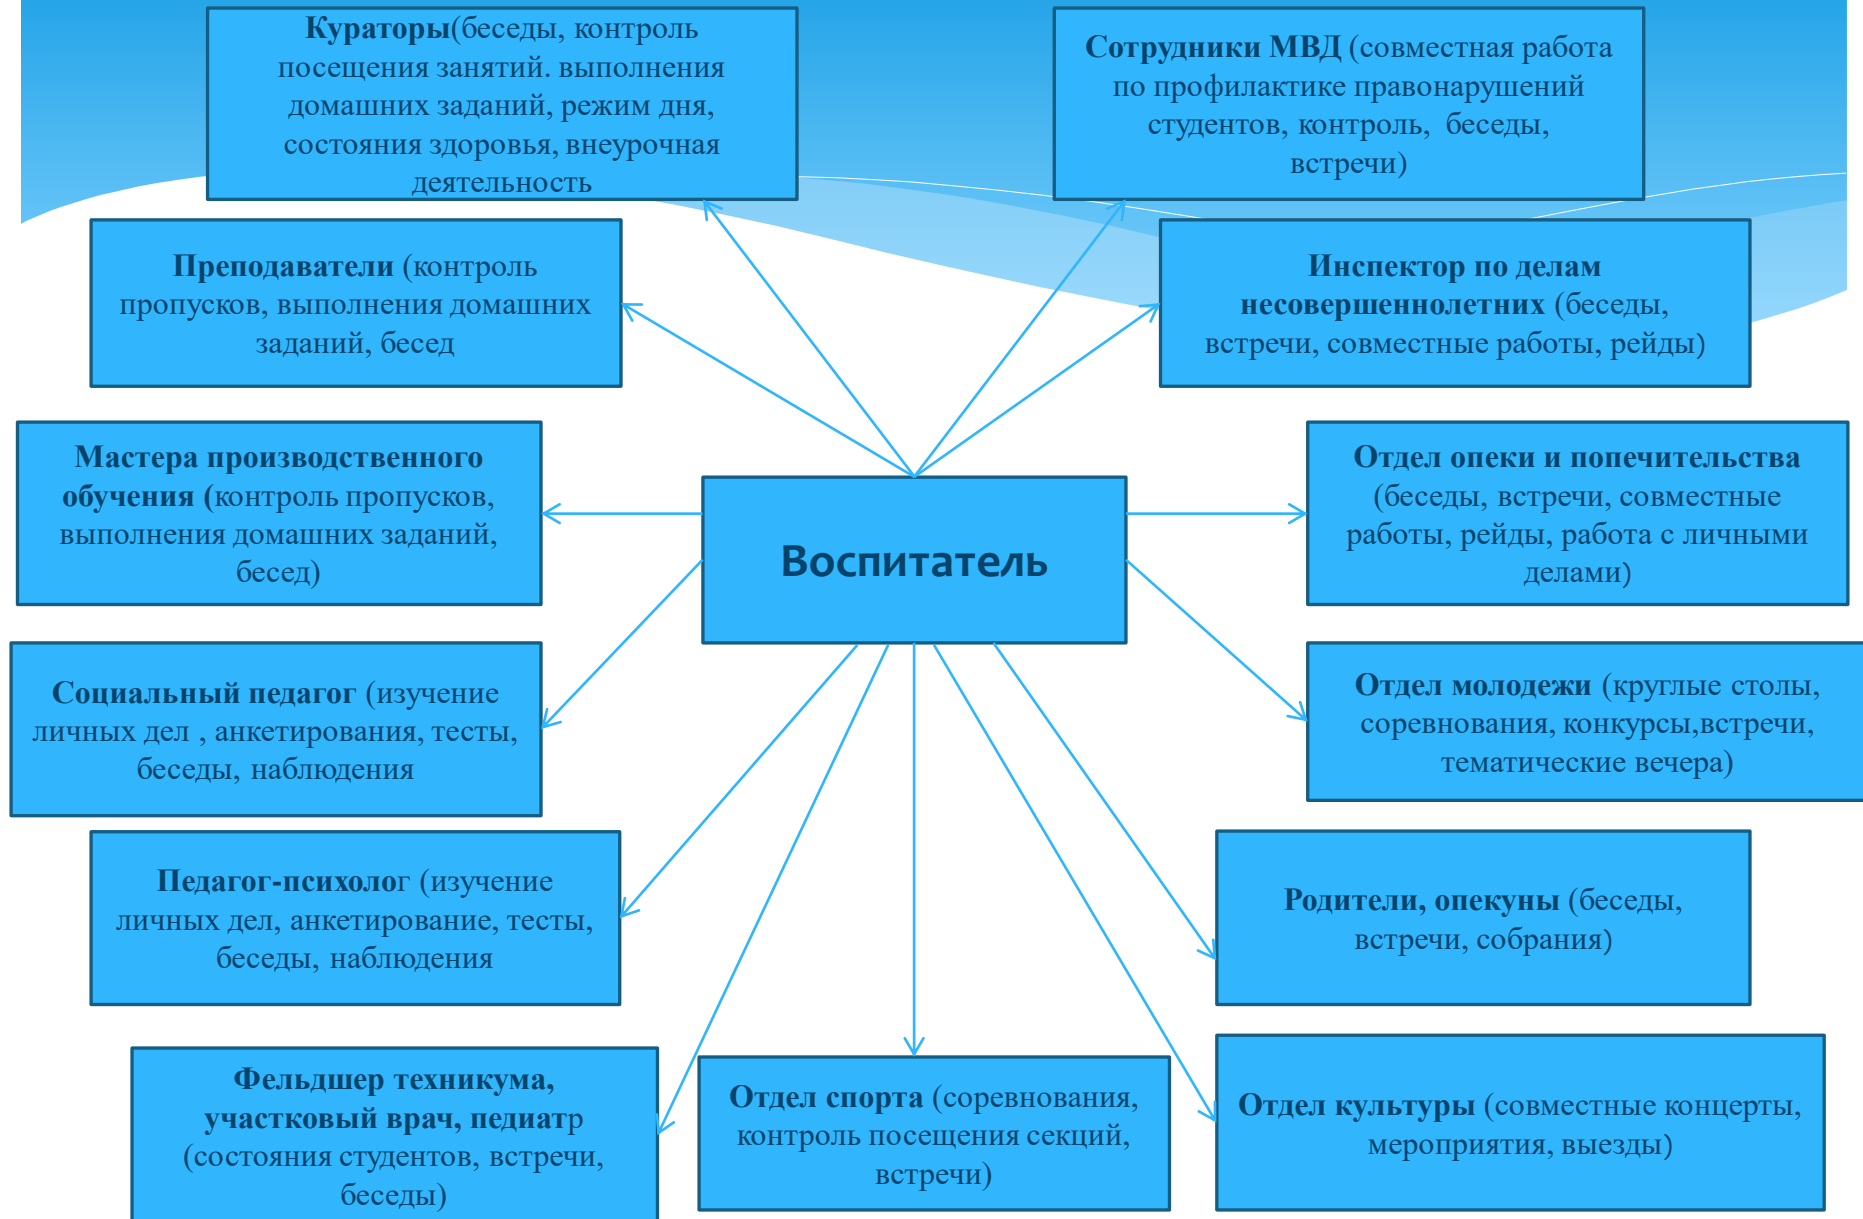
Кураторы(беседы, контроль посещения занятий. выполнения домашних заданий, режим дня, состояния здоровья, внеурочная деятельность

Сотрудники МВД (совместная работа по профилактике правонарушений студентов, контроль, беседы, встречи)

Преподаватели (контроль пропусков, выполнения домашних заданий, бесед

Инспектор по делам несовершеннолетних (беседы, встречи, совместные работы, рейды)

Мастера производственного обучения (контроль пропусков, выполнения домашних заданий, бесед)

Воспитатель

Отдел опеки и попечительства (беседы, встречи, совместные работы, рейды, работа с личными делами)

Социальный педагог (изучение личных дел , анкетирования, тесты, беседы, наблюдения

Отдел молодежи (круглые столы, соревнования, конкурсы,встречи, тематические вечера)

Педагог-психолог (изучение личных дел, анкетирование, тесты, беседы, наблюдения

Родители, опекуны (беседы, встречи, собрания)

Фельдшер техникума, участковый врач, педиатр (состояния студентов, встречи, беседы)

Отдел спорта (соревнования, контроль посещения секций, встречи)

Отдел культуры (совместные концерты, мероприятия, выезды)